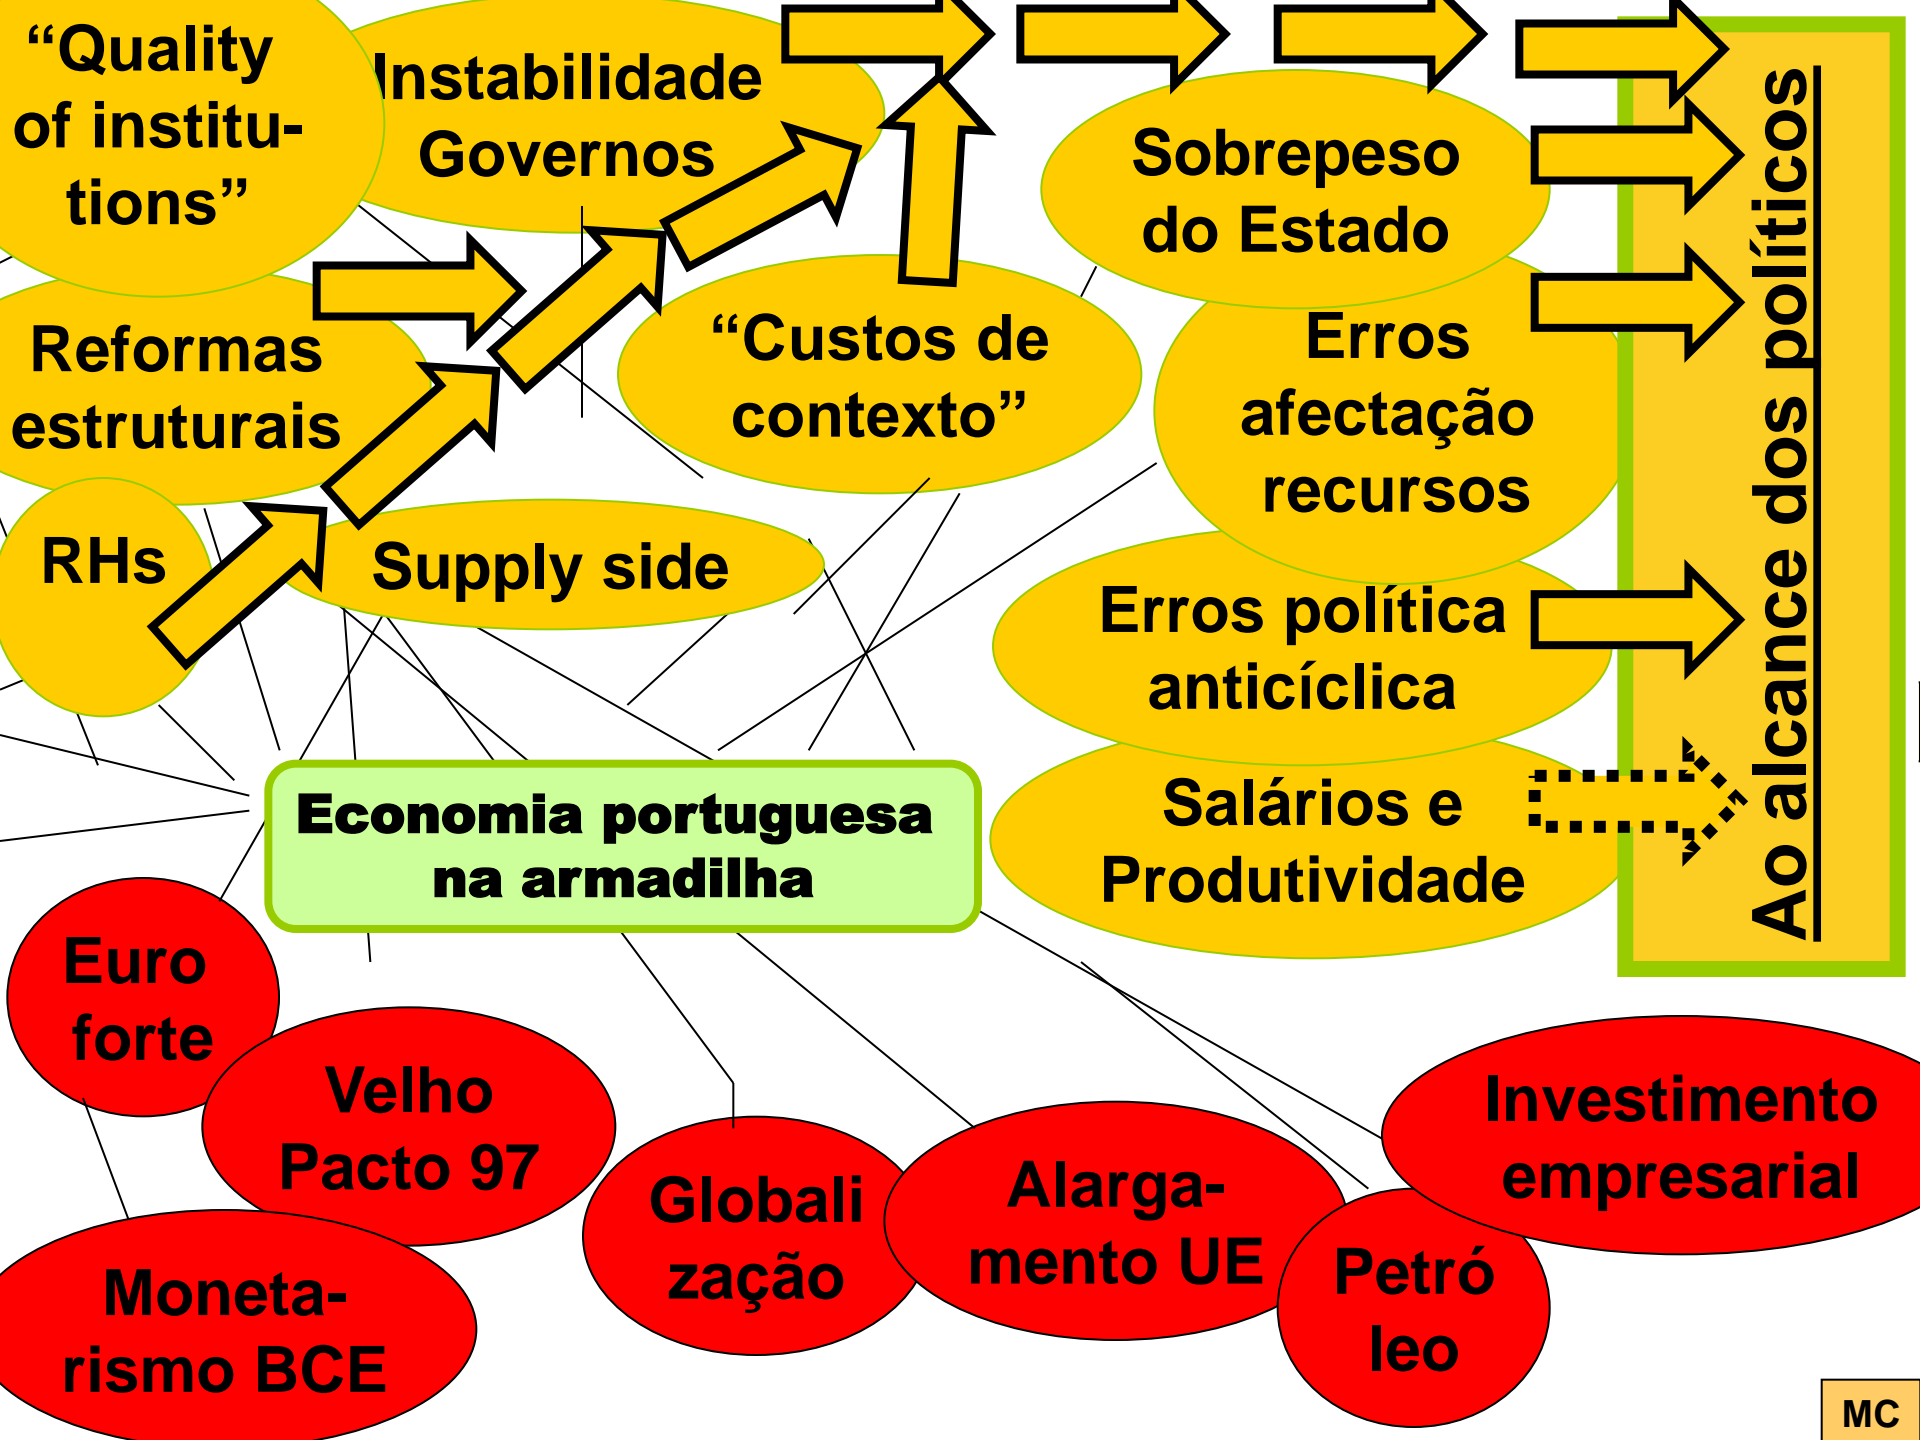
“Quality of institutions”

Instabilidade Governos

Sobrepeso do Estado

Reformas estruturais

“Custos de contexto”

Erros afectação recursos

RHs

Supply side

Erros política anticíclica

Salários e Produtividade

Ao alcance dos políticos

Economia portuguesa na armadilha

Euro forte

Velho Pacto 97

Globalização

Alargamento UE

Investimento empresarial

Petróleo

Monetarismo BCE

MC